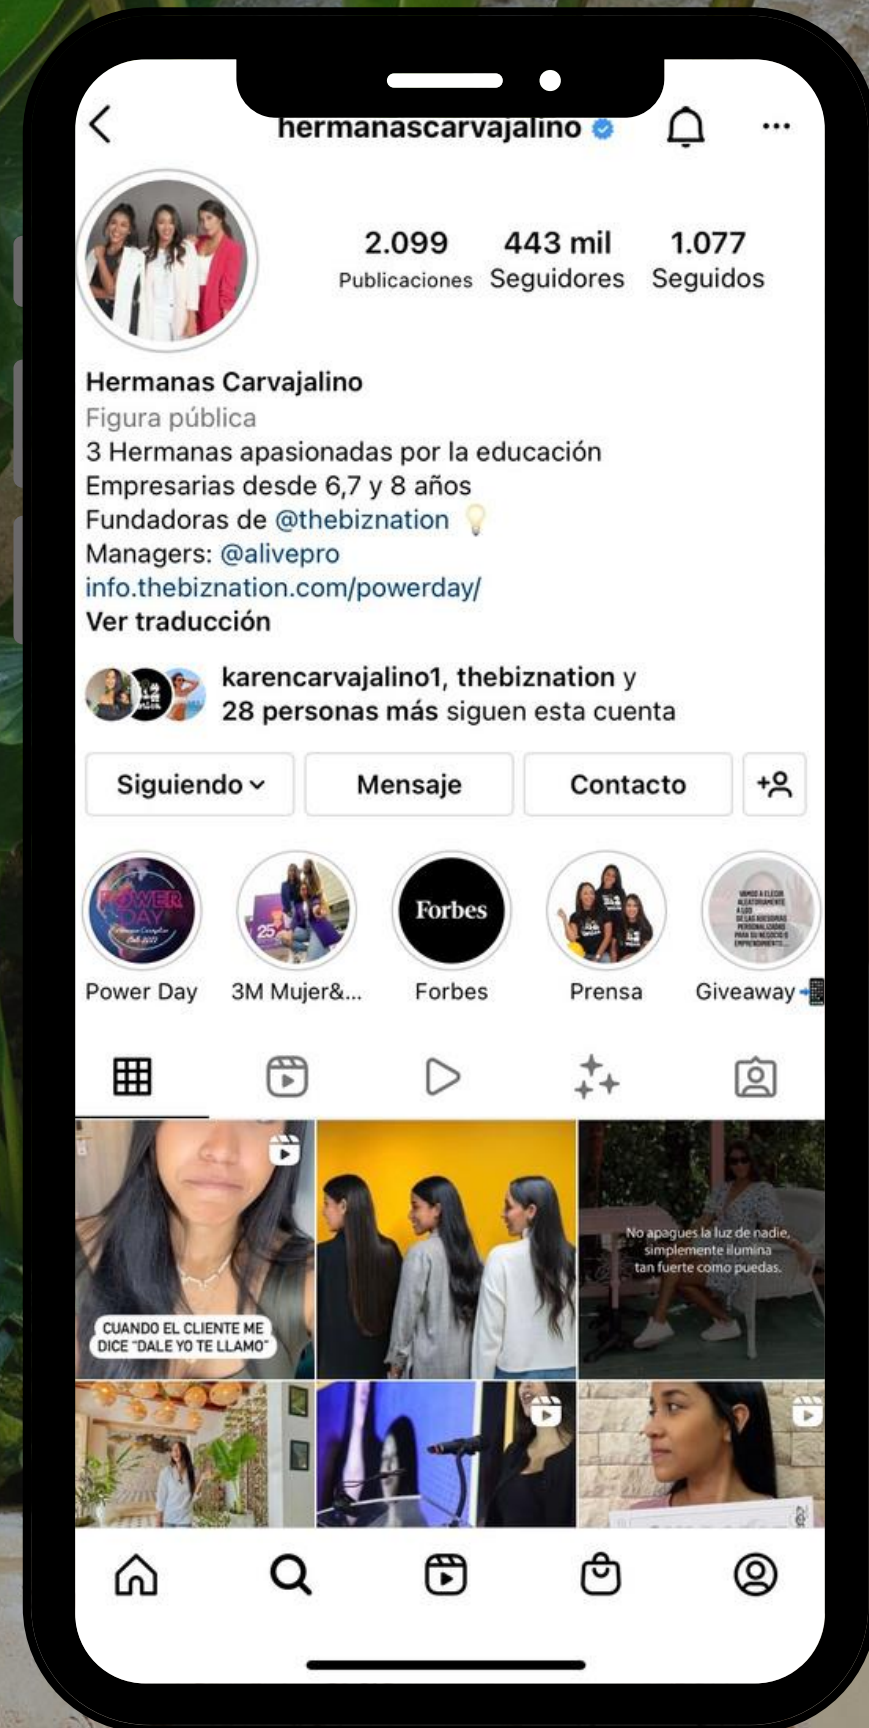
hermanascarvajalino

2.099
Publicaciones

443 mil
Seguidores

1.077
Seguidos

Hermanas Carvajalino
Figura pública
3 Hermanas apasionadas por la educación
Empresarias desde 6,7 y 8 años
Fundadoras de @thebiznation 💡
Managers: @alivepro
info.thebiznation.com/powerday/
Ver traducción

karencarvajalino1, thebiznation y 28 personas más siguen esta cuenta

Siguiendo
Mensaje
Contacto

POWER DAY
Forbes

Power Day
3M Mujer&...
Forbes
Prensa
Giveaway

CUANDO EL CLIENTE ME DICE "DALE YO TE LLAMO"

No apagues la luz de nadie, simplemente ilumina tan fuerte como puedas.